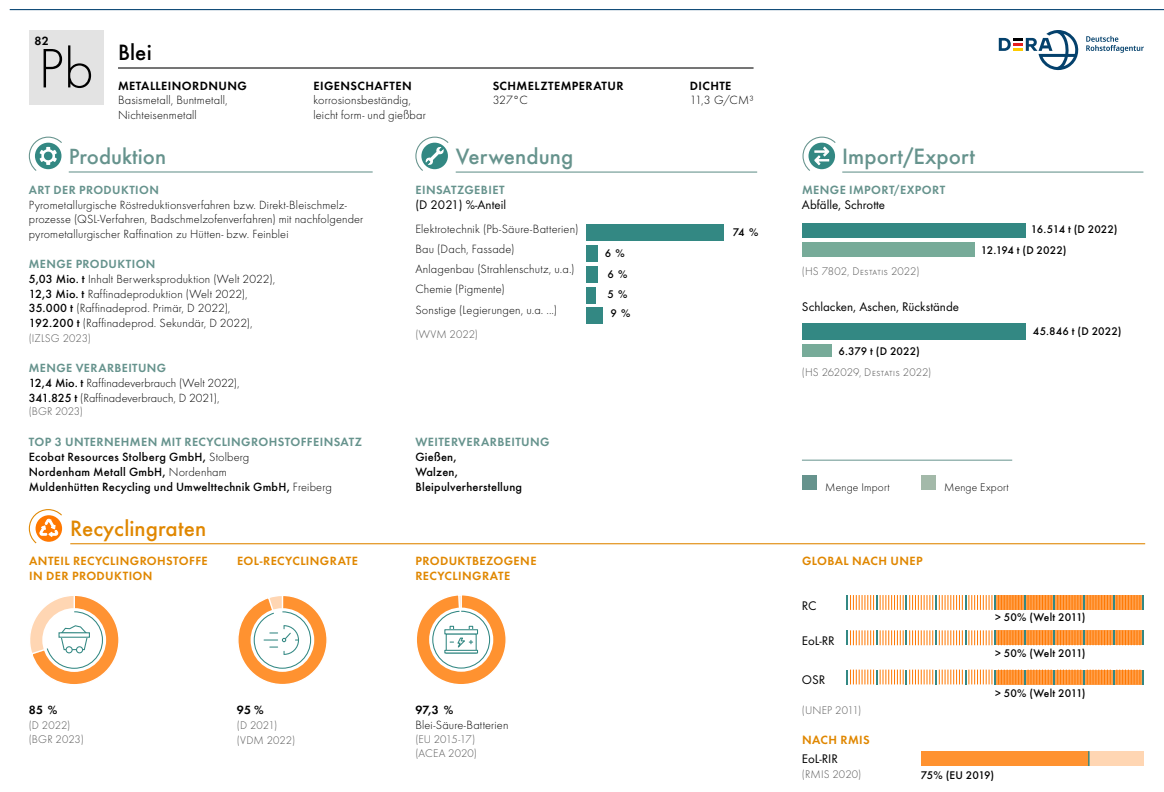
82
Pb
Blei

METALLEINORDNUNG
Basismetall, Buntmetall, Nichteisenmetall

EIGENSCHAFTEN
korrosionsbeständig, leicht form- und gießbar

SCHMELZTEMPERATUR
327°C

DICHTE
11,3 G/CM³

DERA Deutsche Rohstoffagentur

Produktion

ART DER PRODUKTION
Pyrometallurgische Röstreduktionsverfahren bzw. Direkt-Bleischmelzprozesse (QSL-Verfahren, Badschmelzofenverfahren) mit nachfolgender pyrometallurgischer Raffination zu Hütten- bzw. Feinblei

MENGE PRODUKTION
5,03 Mio. t Inhalt Berwerksproduktion (Welt 2022),
12,3 Mio. t Raffinadeproduktion (Welt 2022),
35.000 t (Raffinadeprod. Primär, D 2022),
192.200 t (Raffinadeprod. Sekundär, D 2022),
(IZLSG 2023)

MENGE VERARBEITUNG
12,4 Mio. t Raffinadeverbrauch (Welt 2022),
341.825 t (Raffinadeverbrauch, D 2021),
(BGR 2023)

TOP 3 UNTERNEHMEN MIT RECYCLINGROHSTOFFEINSATZ
Ecobat Resources Stolberg GmbH, Stolberg
Nordenham Metall GmbH, Nordenham
Muldenhütten Recycling und Umwelttechnik GmbH, Freiberg

Verwendung

EINSATZGEBIET
(D 2021) %-Anteil

Elektrotechnik (Pb-Säure-Batterien) 74 %
Bau (Dach, Fassade) 6 %
Anlagenbau (Strahlenschutz, u.a.) 6 %
Chemie (Pigmente) 5 %
Sonstige (Legierungen, u.a. ...) 9 %
(WVM 2022)

WEITERVERARBEITUNG
Gießen,
Walzen,
Bleipulverherstellung

Import/Export

MENGE IMPORT/EXPORT
Abfälle, Schrotte
16.514 t (D 2022)
12.194 t (D 2022)
(HS 7802, Destatis 2022)

Schlacken, Aschen, Rückstände
45.846 t (D 2022)
6.379 t (D 2022)
(HS 262029, Destatis 2022)

Menge Import
Menge Export

Recyclingraten

ANTEIL RECYCLINGROHSTOFFE IN DER PRODUKTION
85 %
(D 2022)
(BGR 2023)

EOL-RECYCLINGRATE
95 %
(D 2021)
(VDM 2022)

PRODUKTBEZOGENE RECYCLINGRATE
97,3 %
Blei-Säure-Batterien
(EU 2015-17)
(ACEA 2020)

GLOBAL NACH UNEP
RC
> 50% (Welt 2011)
EoL-RR
> 50% (Welt 2011)
OSR
> 50% (Welt 2011)
(UNEP 2011)

NACH RMIS
EoL-RIR
(RMIS 2020)
75% (EU 2019)